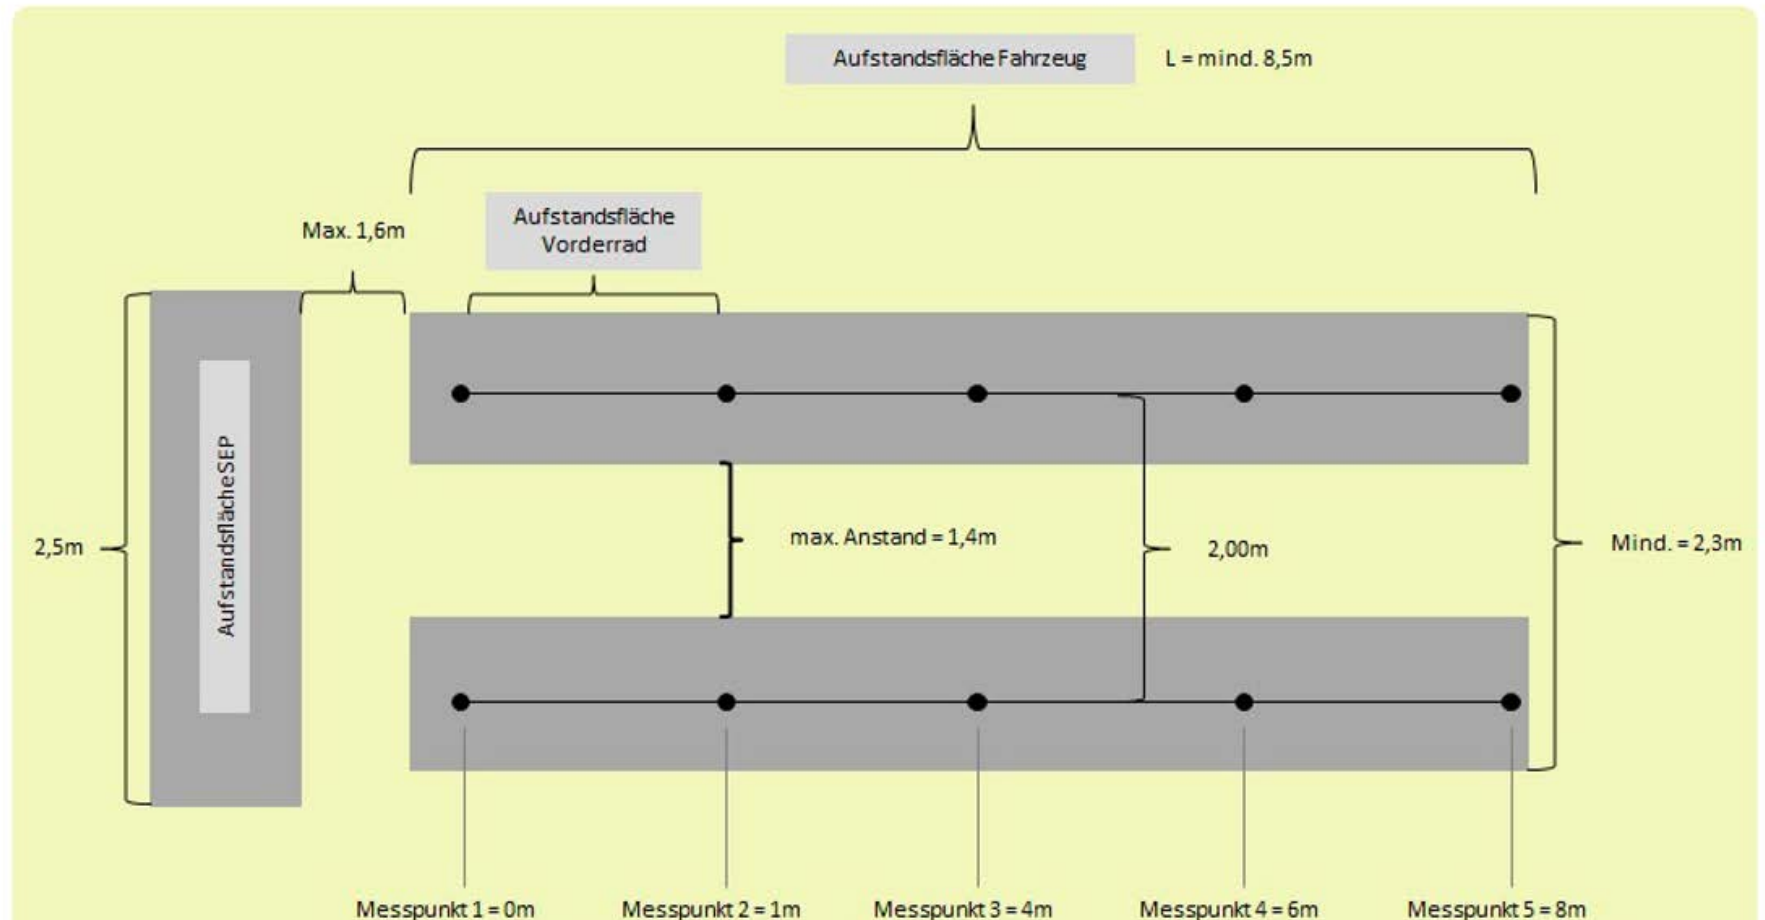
Aufstandsfläche Fahrzeug

L = mind. 8,5m

Max. 1,6m

Aufstandsfläche Vorderrad

Aufstandsfläche SEP

2,5m

max. Anstand = 1,4m

2,00m

Mind. = 2,3m

Messpunkt 1 = 0m

Messpunkt 2 = 1m

Messpunkt 3 = 4m

Messpunkt 4 = 6m

Messpunkt 5 = 8m